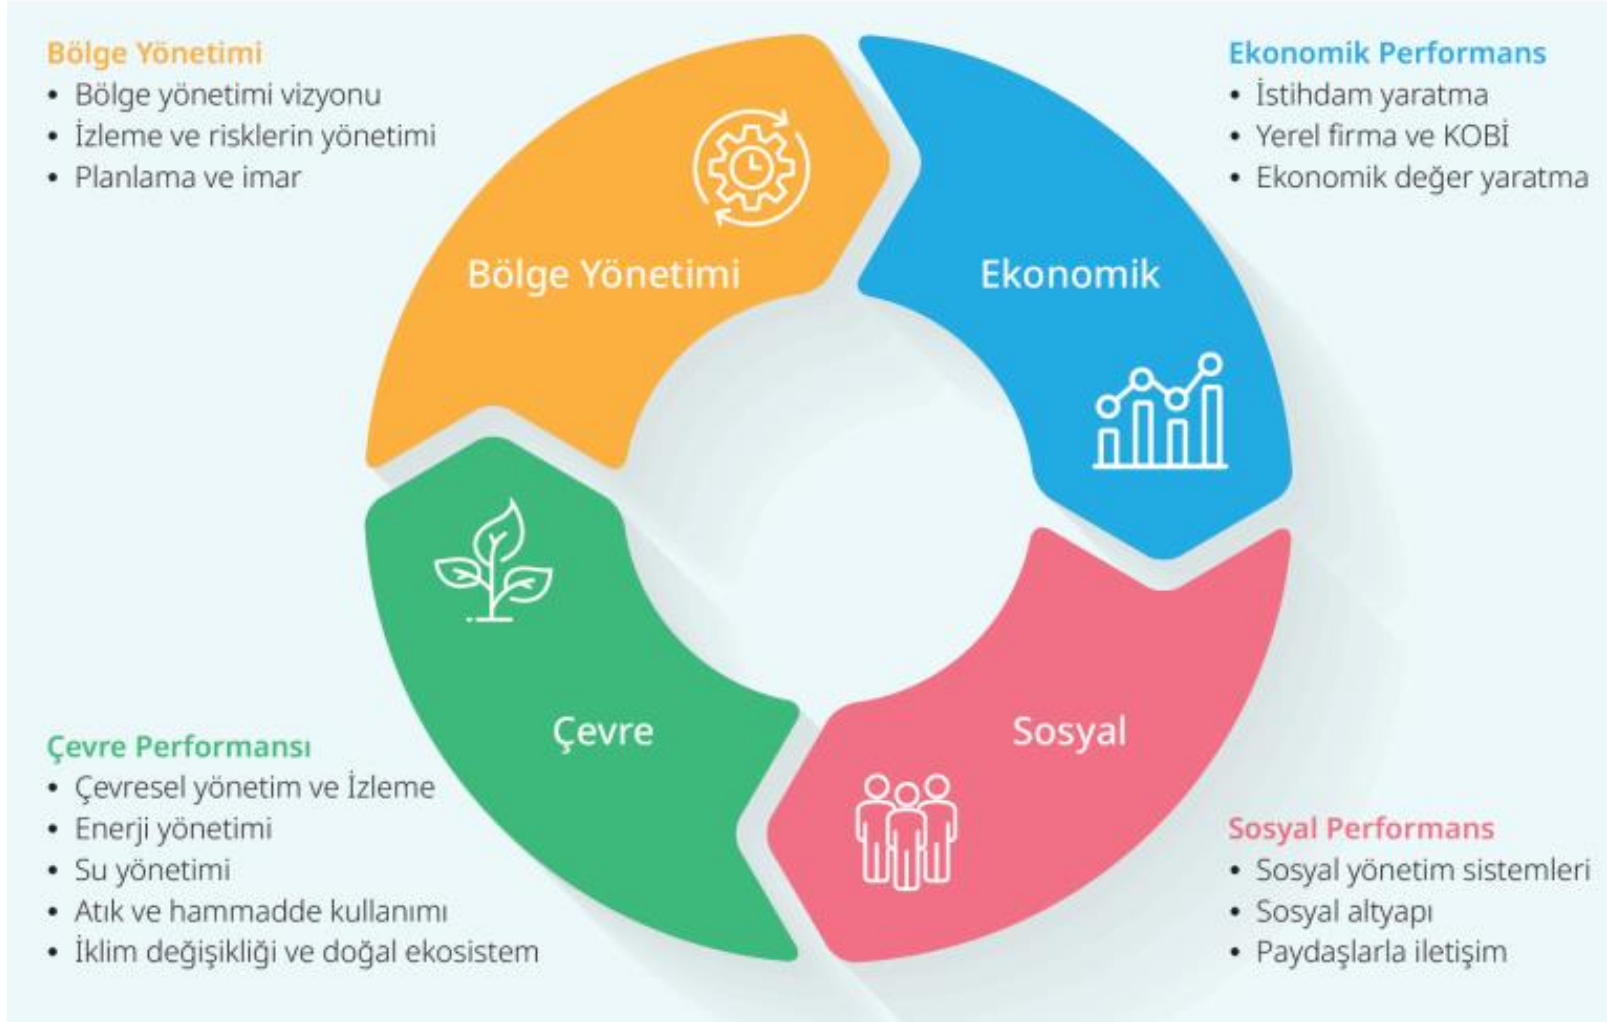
Bölge Yönetimi
• Bölge yönetimi vizyonu
• İzleme ve risklerin yönetimi
• Planlama ve imar

Ekonomik Performans
• İstihdam yaratma
• Yerel firma ve KOBİ
• Ekonomik değer yaratma

Bölge Yönetimi

Ekonomik

Çevre

Sosyal

Çevre Performansı
• Çevresel yönetim ve İzleme
• Enerji yönetimi
• Su yönetimi
• Atık ve hammadde kullanımı
• İklim değişikliği ve doğal ekosistem

Sosyal Performans
• Sosyal yönetim sistemleri
• Sosyal altyapı
• Paydaşlarla iletişim